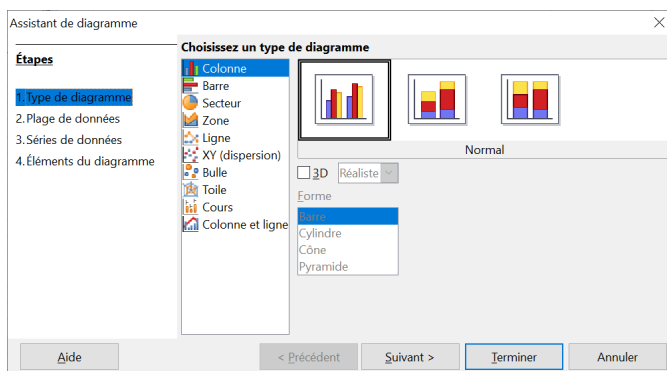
Assistant de diagramme

Étapes

1. Type de diagramme
2. Plage de données
3. Séries de données
4. Éléments du diagramme

Choisissez un type de diagramme

Colonne
Barre
Secteur
Zone
Ligne
XY (dispersion)
Bulle
Toile
Cours
Colonne et ligne

Normal

3D Réaliste

Forme
Barre
Cylindre
Cône
Pyramide

Aide
< Précédent
Suivant >
Terminer
Annuler